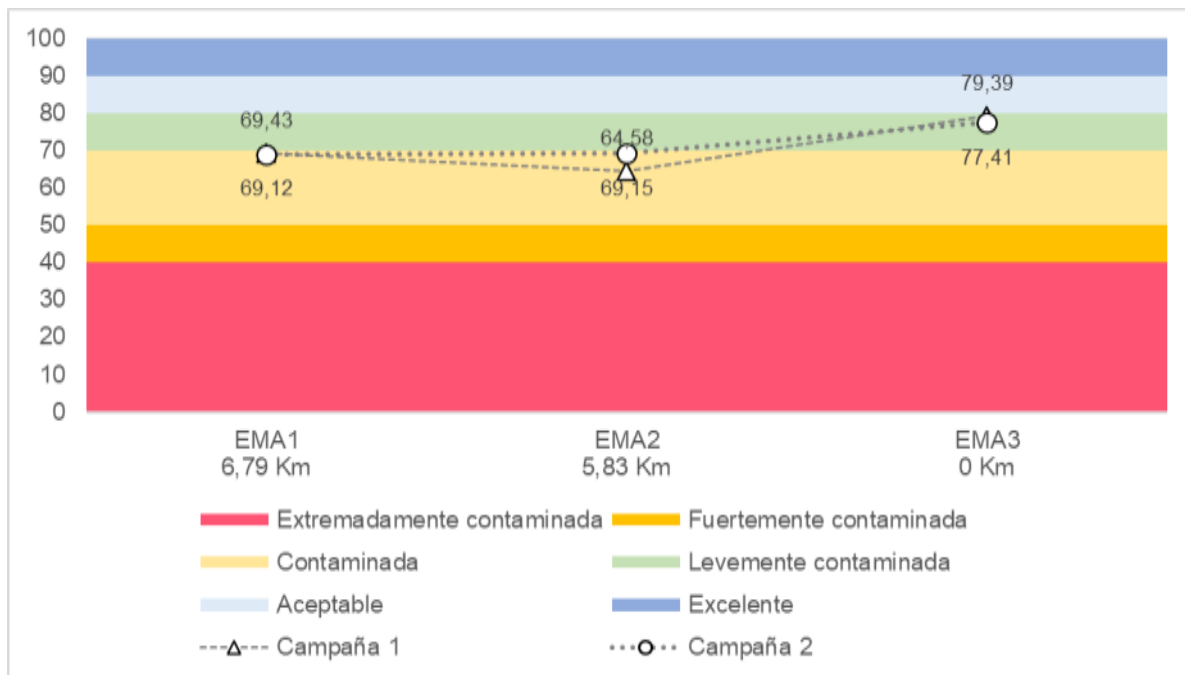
100
90
80
70
60
50
40
30
20
10
0

69,43
69,12
64,58
69,15
79,39
77,41

EMA1
6,79 Km
EMA2
5,83 Km
EMA3
0 Km

Extremadamente contaminada
Fuertemente contaminada
Contaminada
Levemente contaminada
Aceptable
Excelente
Campaña 1
Campaña 2